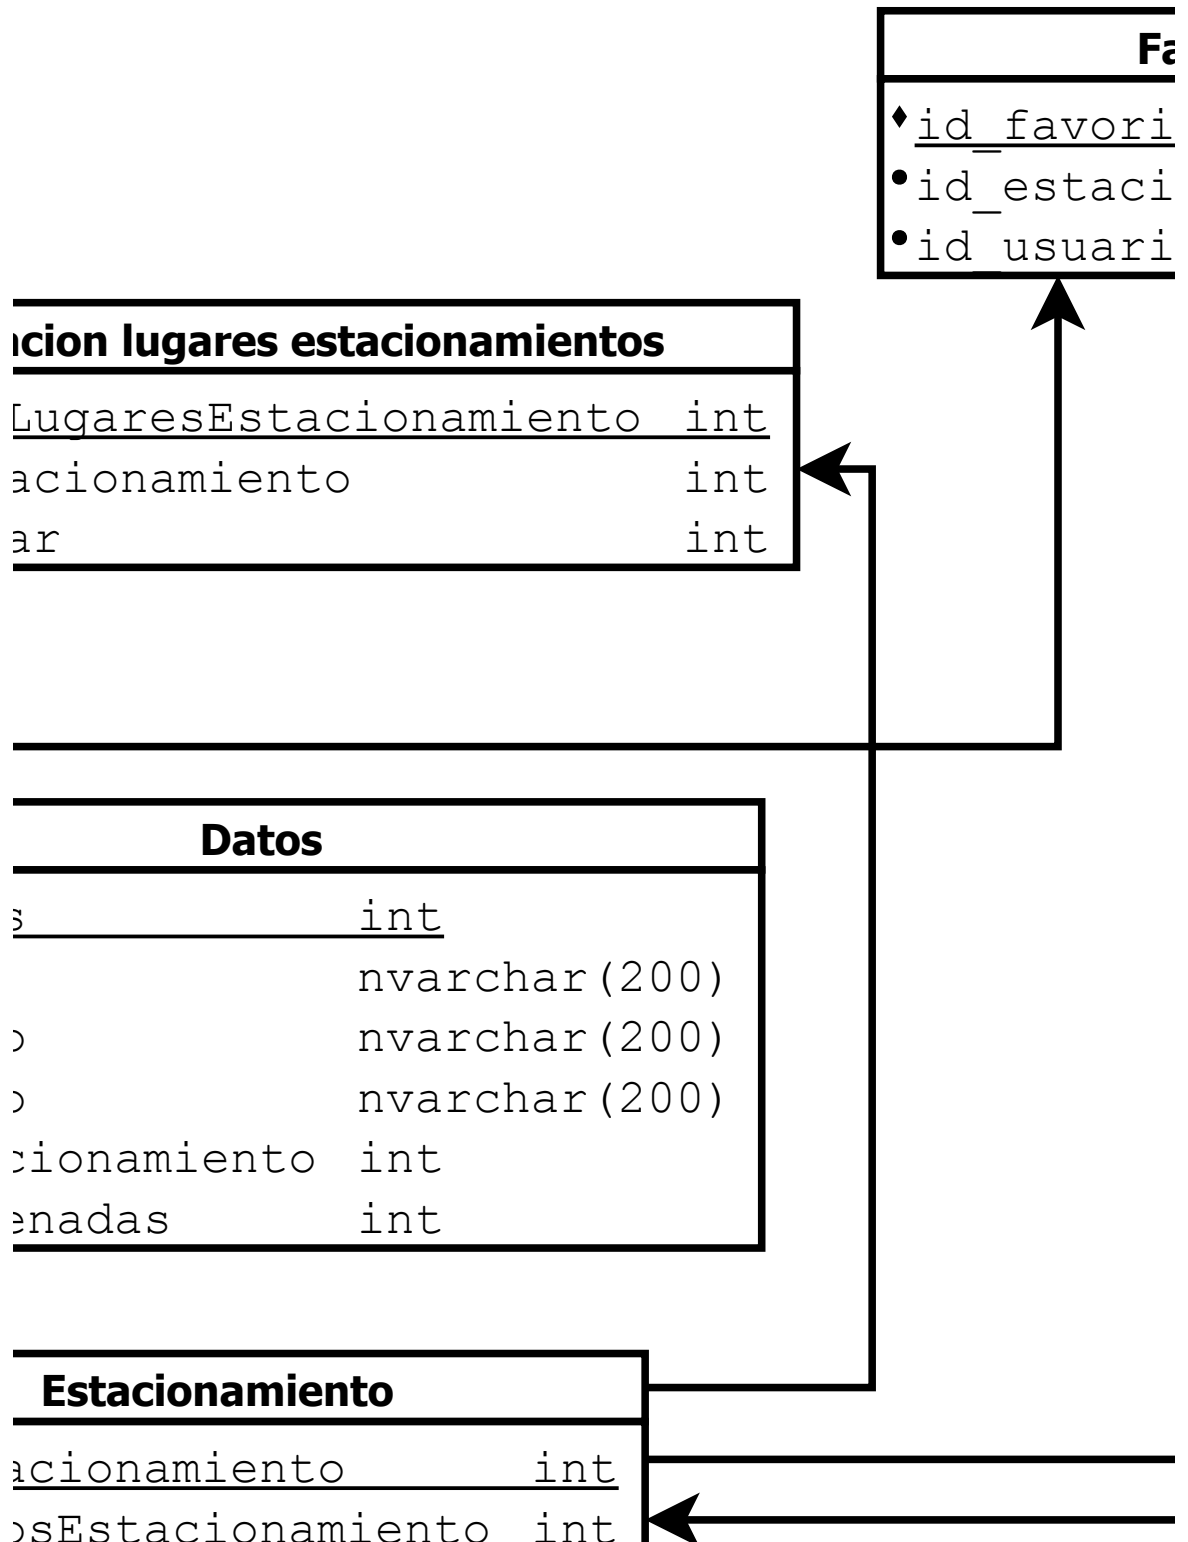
Fa
id_favori
id_estaci
id_usuari

acion lugares estacionamientos
LugaresEstacionamiento int
acionamiento int
ar int

Datos
s int
nvarchar(200)
o nvarchar(200)
o nvarchar(200)
cionamiento int
enadas int

Estacionamiento
acionamiento int
osEstacionamiento int